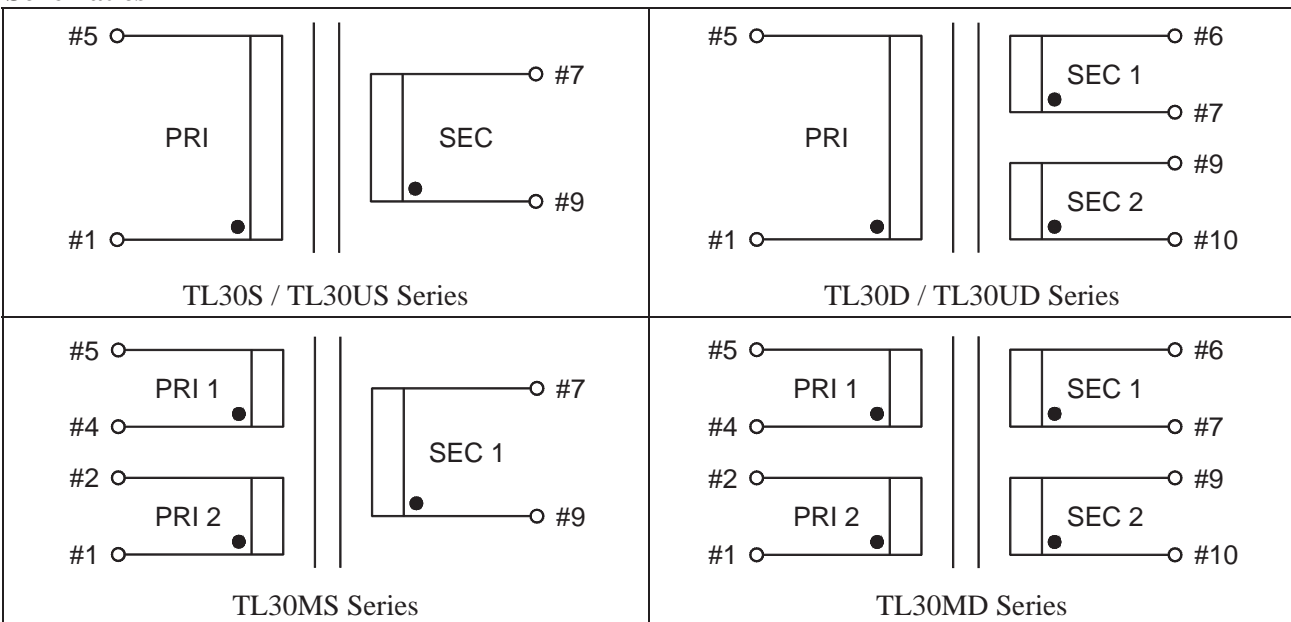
#5
PRI
#1
#7
SEC
#9
TL30S / TL30US Series

#5
PRI
#1
#6
SEC 1
#7
#9
SEC 2
#10
TL30D / TL30UD Series

#5
PRI 1
#4
#2
PRI 2
#1
#7
SEC 1
#9
TL30MS Series

#5
PRI 1
#4
#2
PRI 2
#1
#6
SEC 1
#7
#9
SEC 2
#10
TL30MD Series